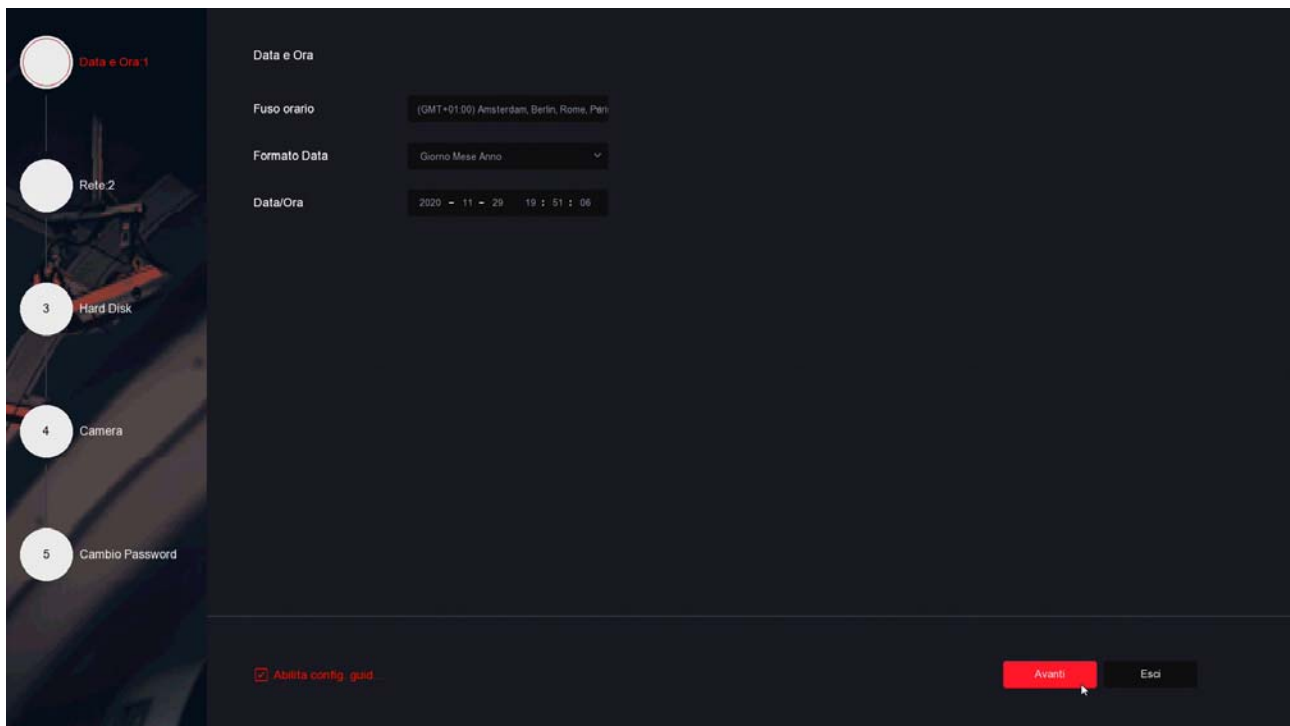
Data e Ora 1

Rete 2

3 Hard Disk

4 Camera

5 Cambio Password

Data e Ora

Fuso orario (GMT+01:00) Amsterdam, Berlin, Rome, Pari

Formato Data Giorno Mese Anno

Data/Ora 2020 - 11 - 29 19 : 51 : 06

Abilita config. guid...

Avanti

Esci